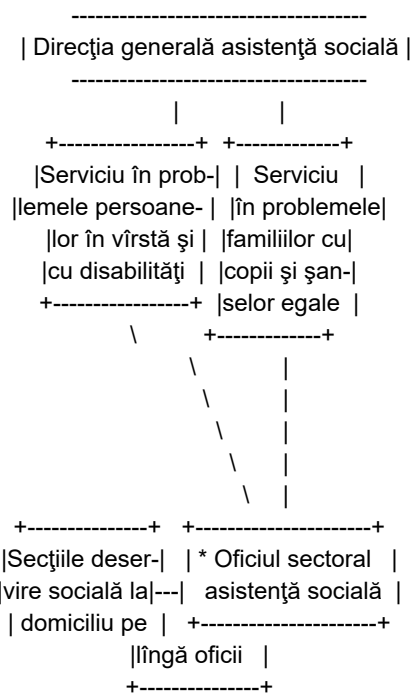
Direcţia generală asistenţă socială

Serviciu în problemele persoanelor în vîrstă şi cu disabilităţi

Serviciu în problemele familiilor cu copii şi şanselor egale

Secţiile deservire socială la domiciliu pe lîngă oficii

* Oficiul sectoral asistenţă socială